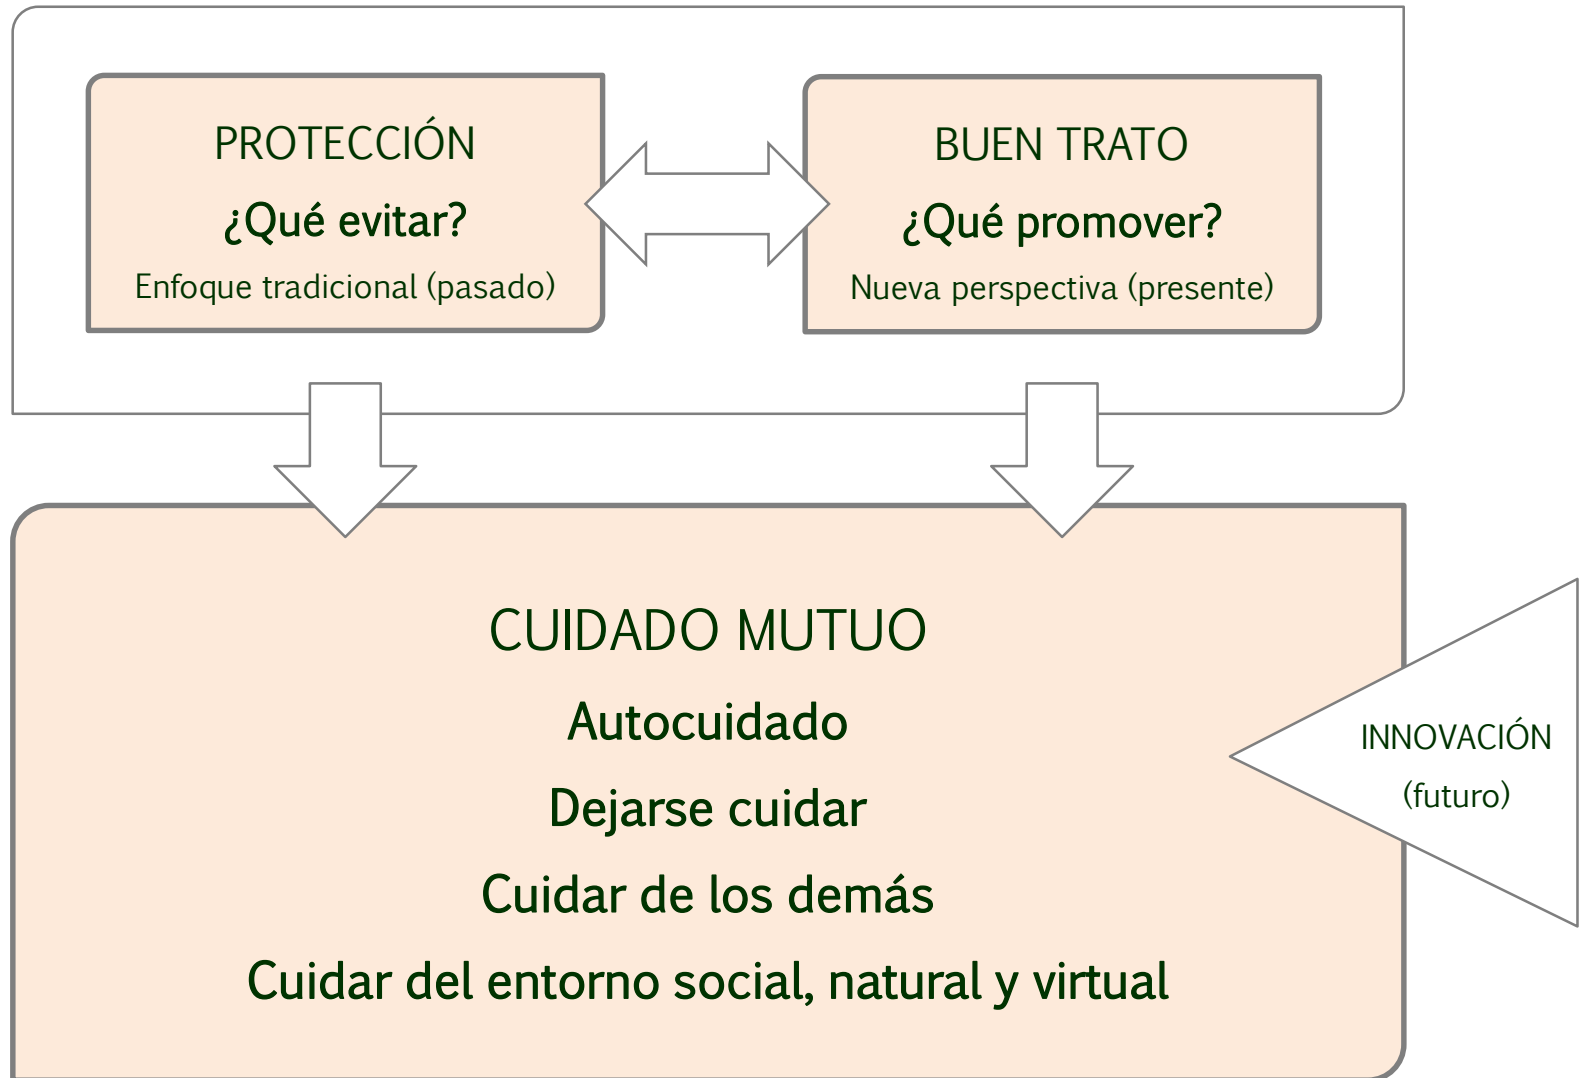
PROTECCIÓN
¿Qué evitar?
Enfoque tradicional (pasado)

BUEN TRATO
¿Qué promover?
Nueva perspectiva (presente)

CUIDADO MUTUO
Autocuidado
Dejarse cuidar
Cuidar de los demás
Cuidar del entorno social, natural y virtual

INNOVACIÓN
(futuro)